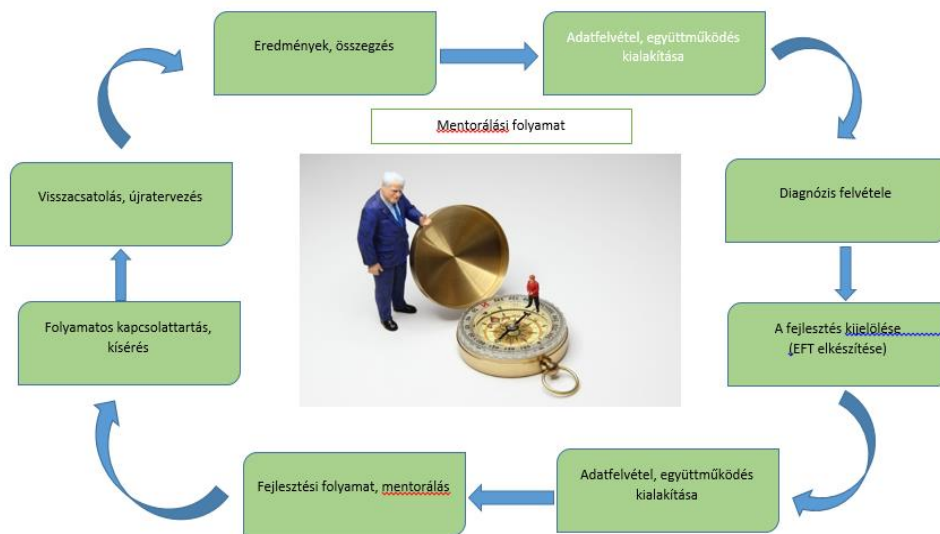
Eredmények, összegzés

Adatfelvétel, együttműködés kialakítása

Mentorálási folyamat

Diagnózis felvétele

A fejlesztés kijelölése (EFT elkészítése)

Adatfelvétel, együttműködés kialakítása

Fejlesztési folyamat, mentorálás

Folyamatos kapcsolattartás, kísérés

Visszacsatolás, újratervezés